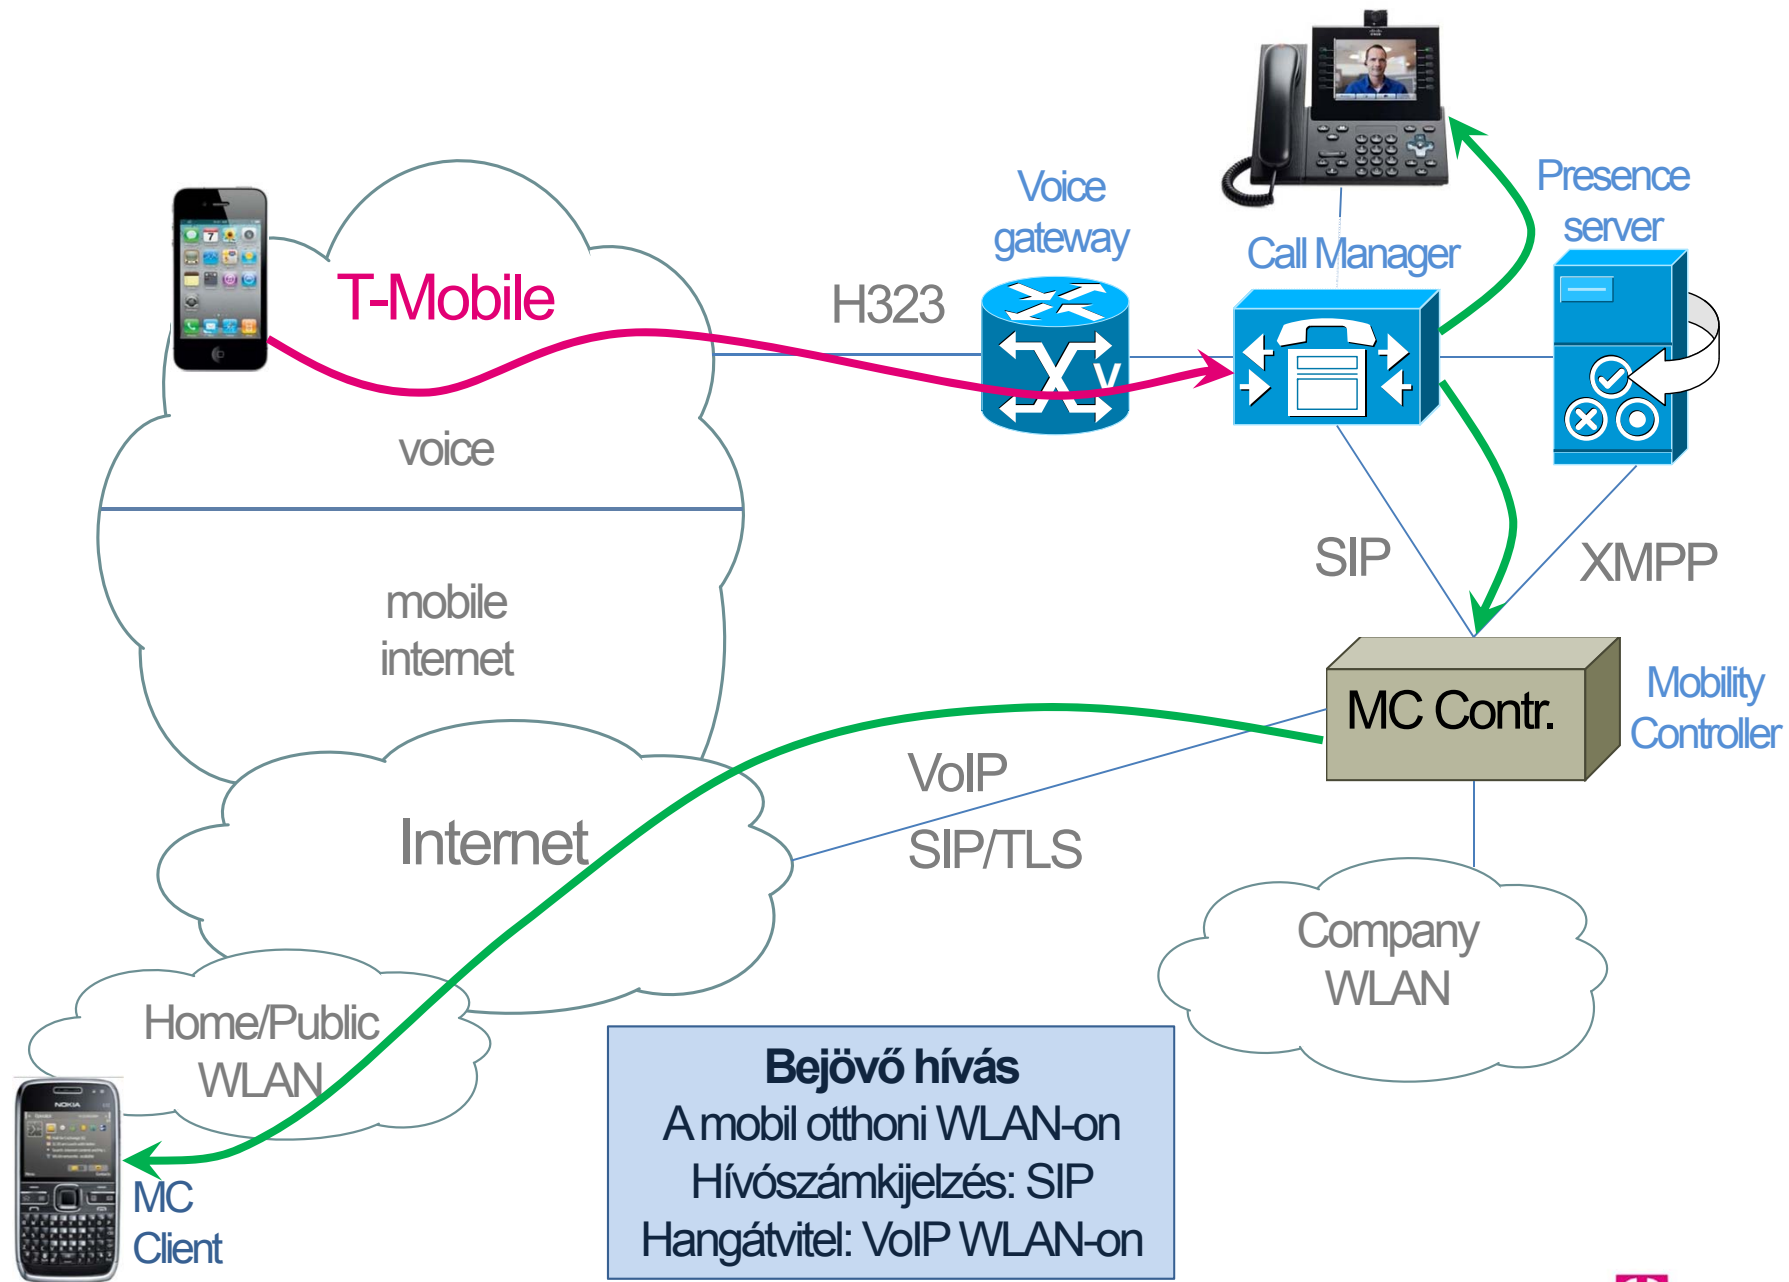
T-Mobile

voice

mobile internet

H323

Voice gateway

Call Manager

Presence server

SIP

XMPP

MC Contr.

Mobility Controller

VoIP

SIP/TLS

Internet

Company WLAN

Home/Public WLAN

MC Client

**Bejövő hívás**
A mobil otthoni WLAN-on
Hívószámkijelzés: SIP
Hangátvitel: VoIP WLAN-on